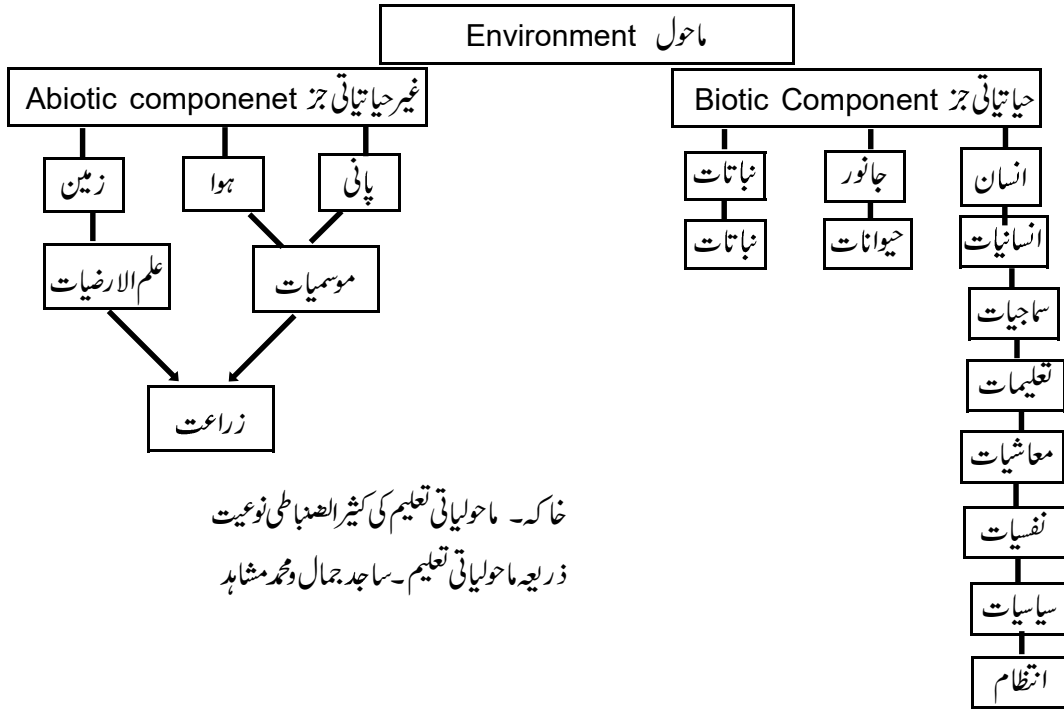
ماحول Environment

غیرحیاتیاتی جز Abiotic componenet

حیاتیاتی جز Biotic Component

زمین

ہوا

پانی

نباتات

جانور

انسان

علم الارضیات

موسمیات

نباتات

حیوانات

انسانیات

سماجیات

زراعت

تعلیمات

معاشیات

نفسیات

سیاسیات

انتظام

خاکہ۔ ماحولیاتی تعلیم کی کثیرالضباطی نوعیت
ذریعہ ماحولیاتی تعلیم۔ساجد جمال ومحمد مشاہد